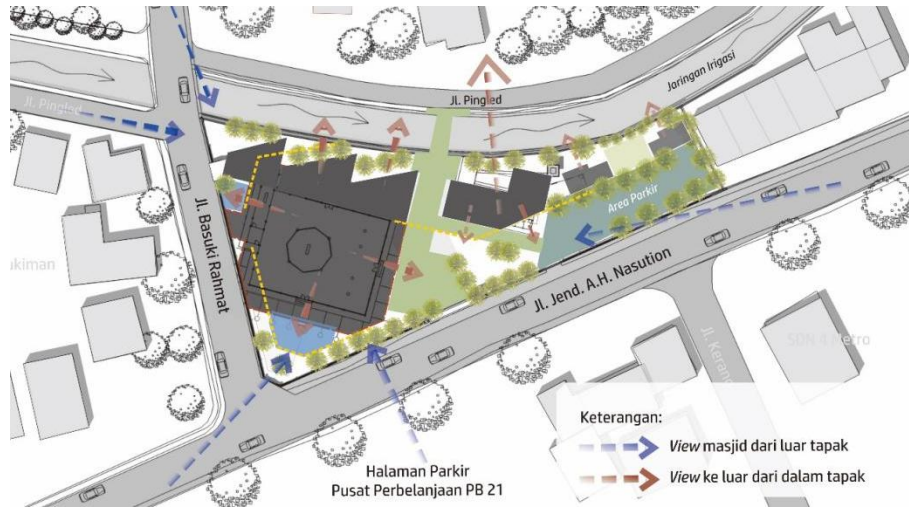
Jl. Pingled

Jaringan Irigasi

Jl. Pingled

Jl. Basuki Rahmat

Area Parkir

Jl. Jend. A.H. Nasution

ukiman

Jl. Keran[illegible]

SDN 4 Metro

Keterangan:

View masjid dari luar tapak

View ke luar dari dalam tapak

Halaman Parkir
Pusat Perbelanjaan PB 21